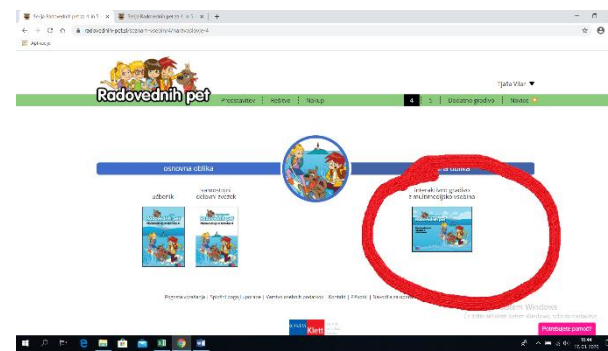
Radovednih pet
Tjaša Vilar ▼
Predstavitev | Rešitve | Nakup
4 | 5 | Dodatno gradivo | Novosti
osnovna oblika
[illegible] oblika
zbornik
samostojni delovni zvezek
Radovednih pet
interaktivno gradivo z multimedijsko vsebino
Pogoji uporabe | Splošni pogoji uporabe | Varstvo osebnih podatkov | Kontakt | Piškotki | Navodila za uporabo
Klett
Windows
Potrebujete pomoč?